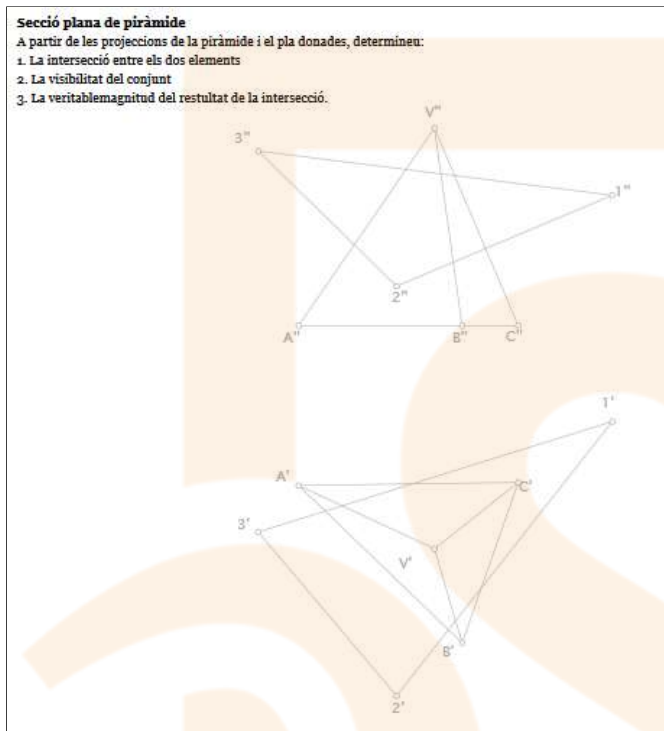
Secció plana de piràmide
A partir de les projeccions de la piràmide i el pla donades, determineu:
1. La intersecció entre els dos elements
2. La visibilitat del conjunt
3. La veritablemagnitud del resultat de la intersecció.

V''
3''
1''
2''
A''
B''
C''

1'
A'
C'
3'
V'
B'
2'